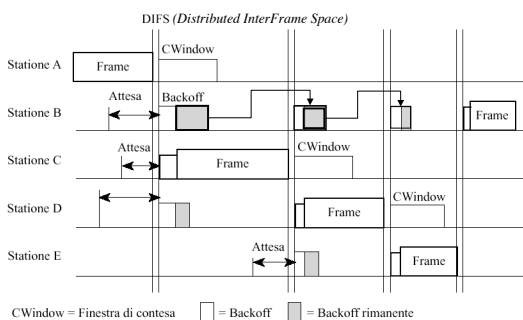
DIFS *(Distributed InterFrame Space)*

Stazione A
Frame
CWindow

Stazione B
Attesa
Backoff
Frame

Stazione C
Attesa
Frame
CWindow

Stazione D
Frame
CWindow

Stazione E
Attesa
Frame

CWindow = Finestra di contesa = Backoff = Backoff rimanente